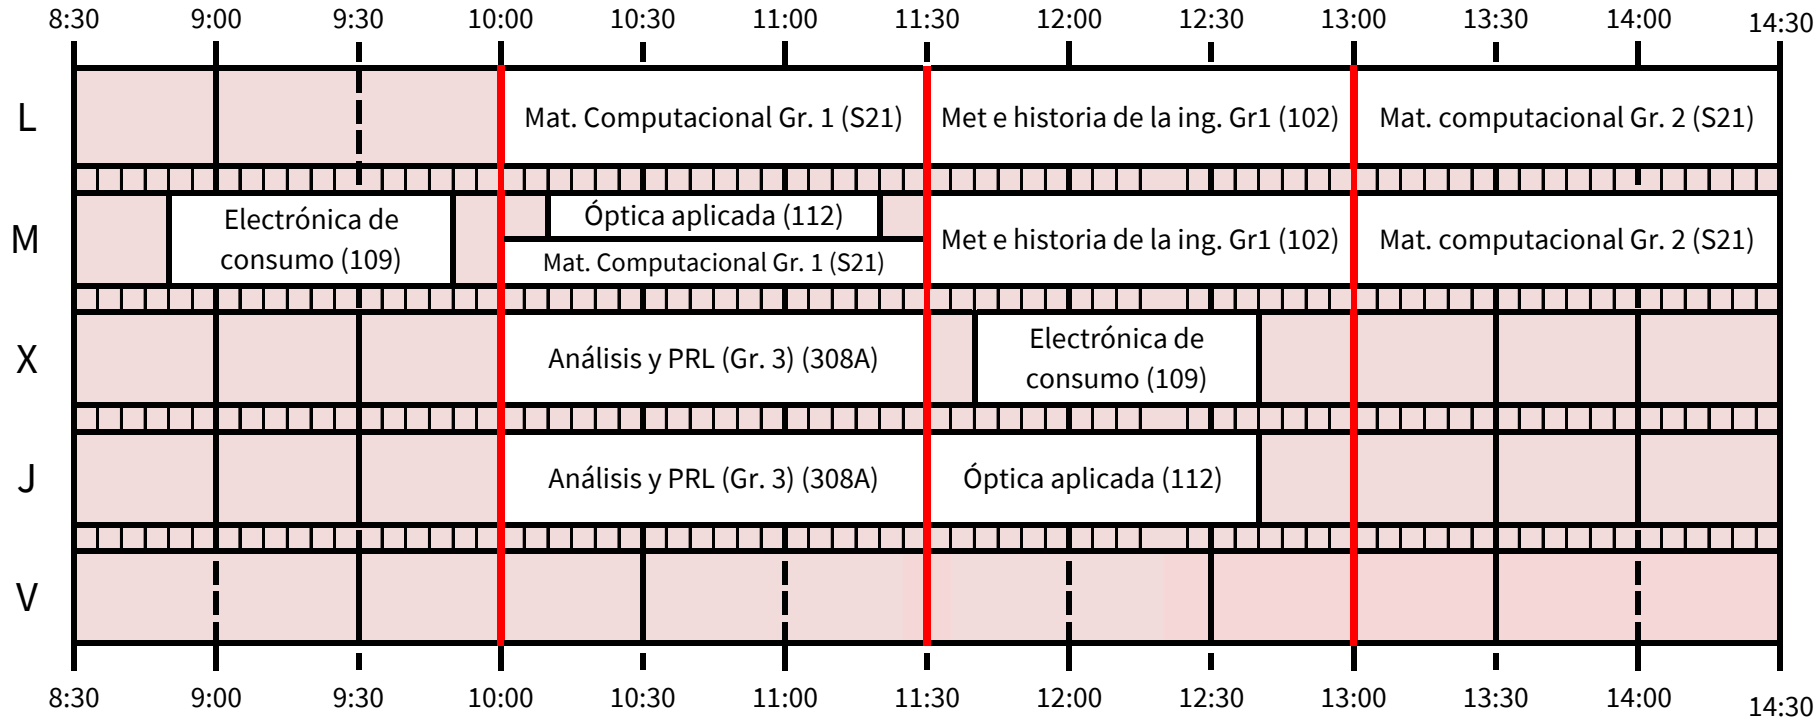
8:30 9:00 9:30 10:00 10:30 11:00 11:30 12:00 12:30 13:00 13:30 14:00 14:30

L
Mat. Computacional Gr. 1 (S21)
Met e historia de la ing. Gr1 (102)
Mat. computacional Gr. 2 (S21)

M
Electrónica de consumo (109)
Óptica aplicada (112)
Mat. Computacional Gr. 1 (S21)
Met e historia de la ing. Gr1 (102)
Mat. computacional Gr. 2 (S21)

X
Análisis y PRL (Gr. 3) (308A)
Electrónica de consumo (109)

J
Análisis y PRL (Gr. 3) (308A)
Óptica aplicada (112)

V

8:30 9:00 9:30 10:00 10:30 11:00 11:30 12:00 12:30 13:00 13:30 14:00 14:30